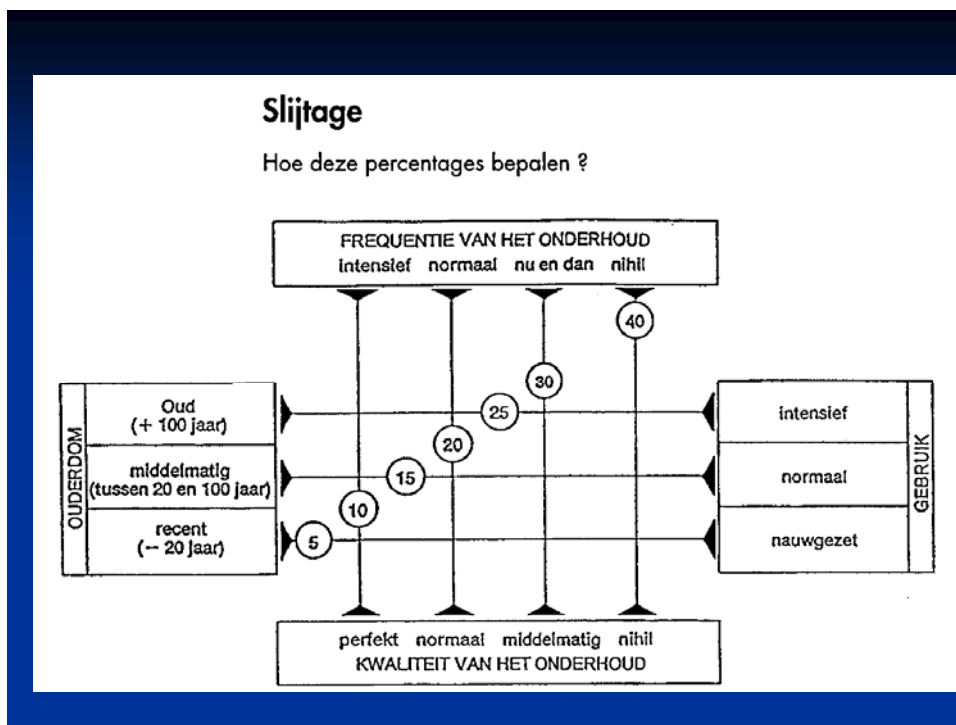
Slijtage

Hoe deze percentages bepalen ?

FREQUENTIE VAN HET ONDERHOUD
intensief normaal nu en dan nihil

40

30

OUDERDOM

Oud (+ 100 jaar)

middelmatig (tussen 20 en 100 jaar)

recent (– 20 jaar)

25

20

15

10

5

intensief

normaal

nauwgezet

GEBRUIK

perfekt normaal middelmatig nihil
KWALITEIT VAN HET ONDERHOUD